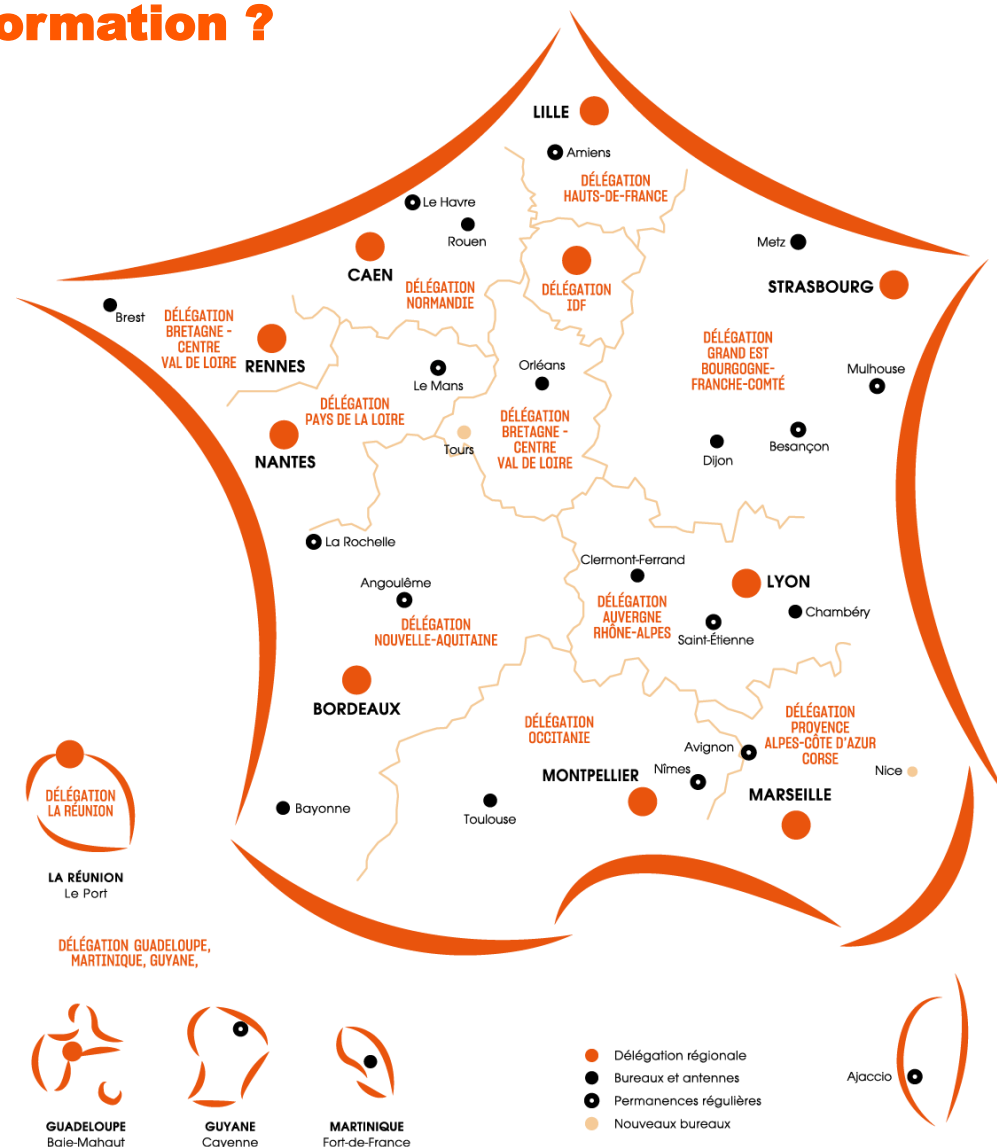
ormation ?

LILLE
Amiens
DÉLÉGATION HAUTS-DE-FRANCE
Le Havre
Rouen
Metz
CAEN
DÉLÉGATION NORMANDIE
DÉLÉGATION IDF
STRASBOURG
Brest
DÉLÉGATION BRETAGNE - CENTRE VAL DE LOIRE
RENNES
DÉLÉGATION GRAND EST BOURGOGNE-FRANCHE-COMTÉ
Le Mans
Orléans
Mulhouse
DÉLÉGATION PAYS DE LA LOIRE
DÉLÉGATION BRETAGNE - CENTRE VAL DE LOIRE
NANTES
Tours
Dijon
Besançon
La Rochelle
Clermont-Ferrand
LYON
Angoulême
Chambéry
DÉLÉGATION NOUVELLE-AQUITAINE
DÉLÉGATION AUVERGNE RHÔNE-ALPES
Saint-Étienne
BORDEAUX
DÉLÉGATION OCCITANIE
DÉLÉGATION PROVENCE ALPES-CÔTE D'AZUR CORSE
Avignon
Nîmes
Nice
DÉLÉGATION LA RÉUNION
MONTPELLIER
MARSEILLE
Bayonne
Toulouse
LA RÉUNION
Le Port
DÉLÉGATION GUADELOUPE, MARTINIQUE, GUYANE,
Délégation régionale
Bureaux et antennes
Permanences régulières
Nouveaux bureaux
Ajaccio
GUADELOUPE
Baie-Mahaut
GUYANE
Cayenne
MARTINIQUE
Fort-de-France